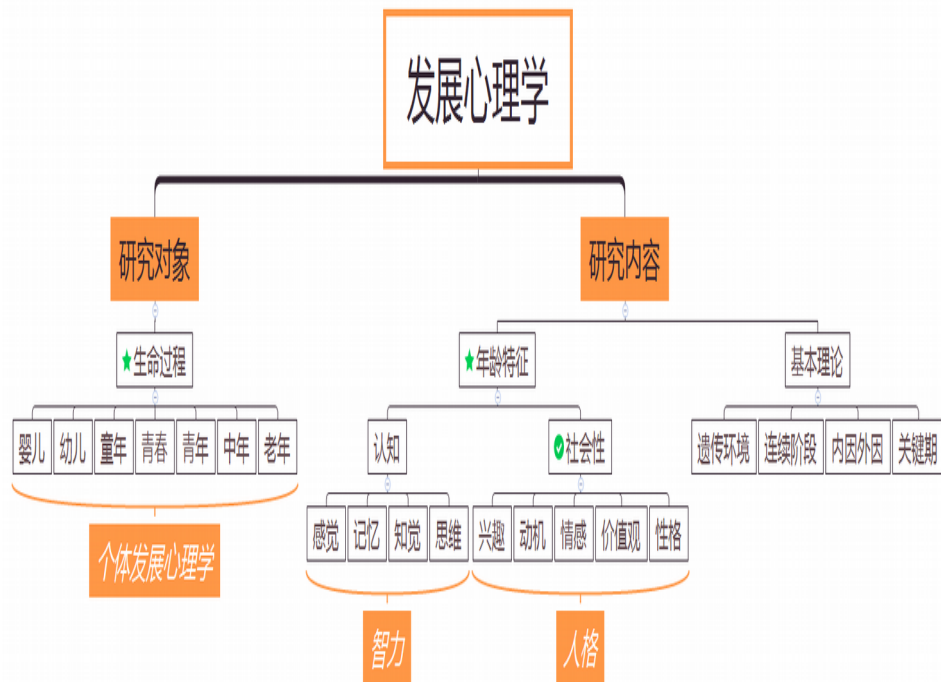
发展心理学

研究对象

生命过程

婴儿 幼儿 童年 青春 青年 中年 老年

个体发展心理学

研究内容

年龄特征

认知

感觉 记忆 知觉 思维

智力

社会性

兴趣 动机 情感 价值观 性格

人格

基本理论

遗传环境 连续阶段 内因外因 关键期